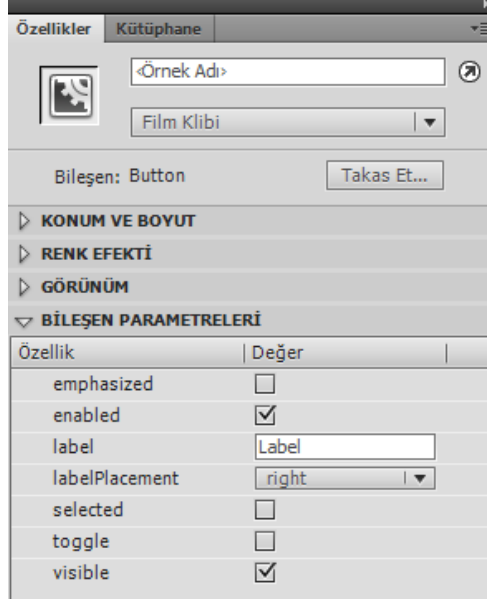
Özellikler | Kütüphane

<Örnek Adı>

Film Klibi

Bileşen: Button

Takas Et...

KONUM VE BOYUT

RENK EFEKTİ

GÖRÜNÜM

BİLEŞEN PARAMETRELERİ

| Özellik | Değer |
|---|---|
| emphasized | ☐ |
| enabled | ☑ |
| label | Label |
| labelPlacement | right |
| selected | ☐ |
| toggle | ☐ |
| visible | ☑ |